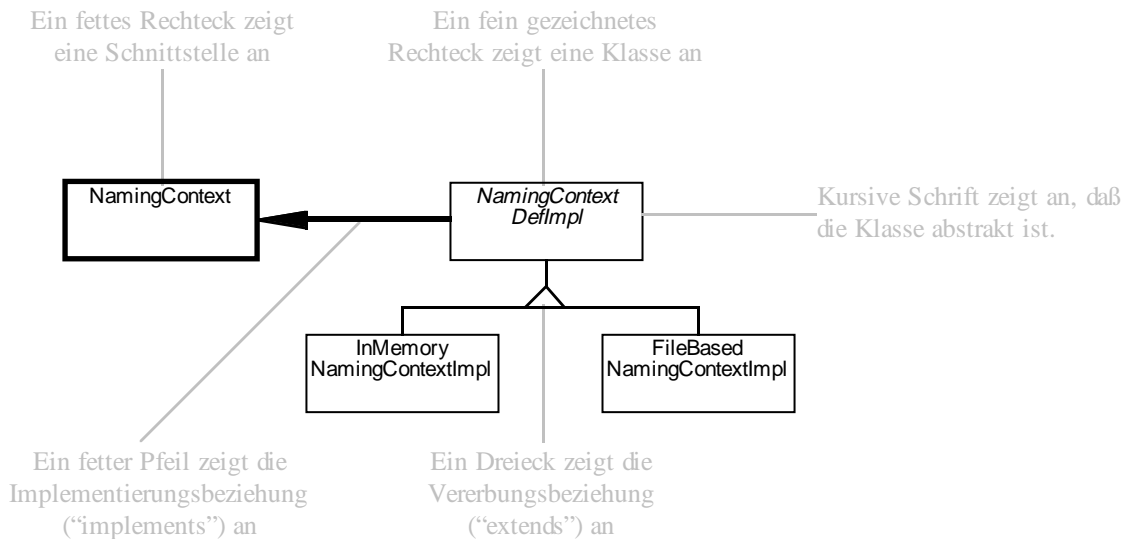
Ein fettes Rechteck zeigt eine Schnittstelle an

Ein fein gezeichnetes Rechteck zeigt eine Klasse an

NamingContext

NamingContext DefImpl

Kursive Schrift zeigt an, daß die Klasse abstrakt ist.

InMemory NamingContextImpl

FileBased NamingContextImpl

Ein fetter Pfeil zeigt die Implementierungsbeziehung (“implements”) an

Ein Dreieck zeigt die Vererbungsbeziehung (“extends”) an